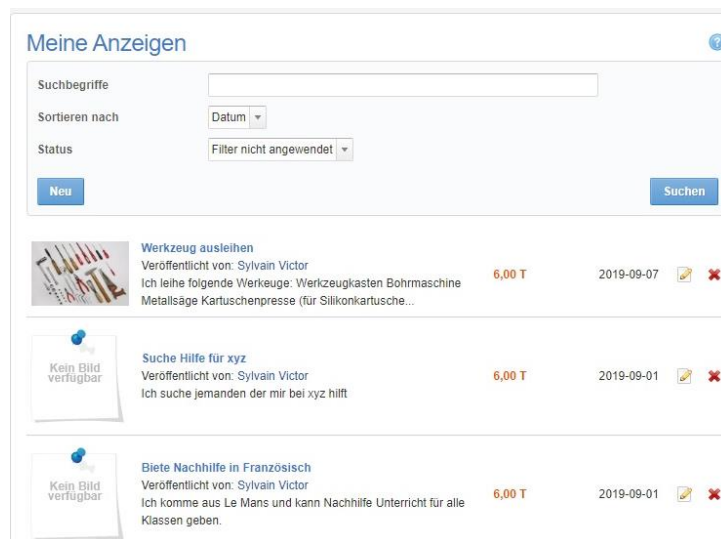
Meine Anzeigen

Suchbegriffe

Sortieren nach Datum

Status Filter nicht angewendet

Neu

Suchen

Werkzeug ausleihen
Veröffentlicht von: Sylvain Victor
Ich leihe folgende Werkeuge: Werkzeugkasten Bohrmaschine Metallsäge Kartuschenpresse (für Silikonkartusche...
6,00 T
2019-09-07

Kein Bild verfügbar
Suche Hilfe für xyz
Veröffentlicht von: Sylvain Victor
Ich suche jemanden der mir bei xyz hilft
6,00 T
2019-09-01

Kein Bild verfügbar
Biete Nachhilfe in Französisch
Veröffentlicht von: Sylvain Victor
Ich komme aus Le Mans und kann Nachhilfe Unterricht für alle Klassen geben.
6,00 T
2019-09-01